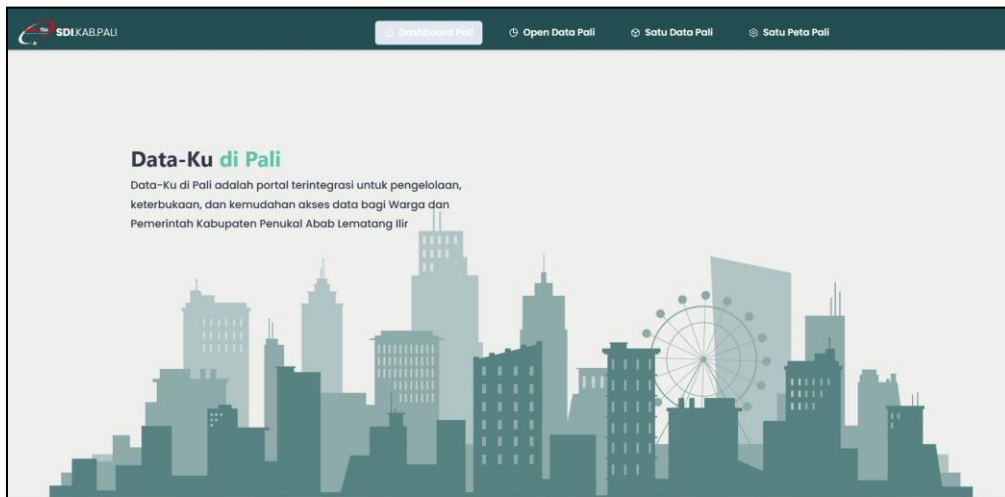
SDI.KAB.PALI

Dashboard Pali

Open Data Pali

Satu Data Pali

Satu Peta Pali

Data-Ku di Pali

Data-Ku di Pali adalah portal terintegrasi untuk pengelolaan, keterbukaan, dan kemudahan akses data bagi Warga dan Pemerintah Kabupaten Penukal Abab Lematang Ilir